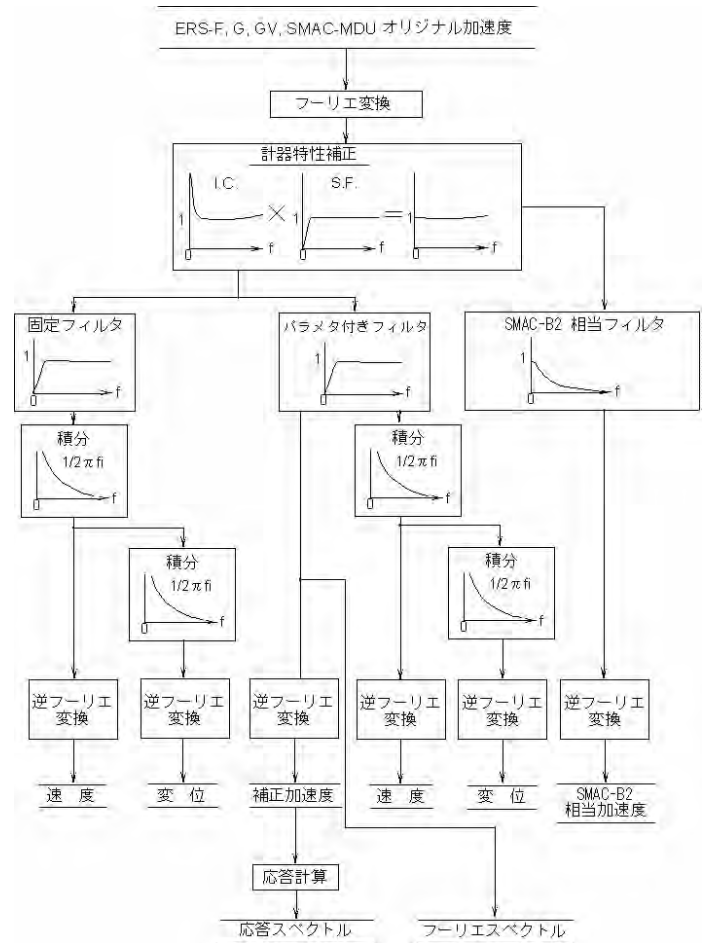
ERS-F, G, GV, SMAC-MDU オリジナル加速度

フーリエ変換

計器特性補正

I.C.

1

0

f

×

S.F.

1

0

f

=

1

0

f

固定フィルタ

1

0

f

パラメタ付きフィルタ

1

0

f

SMAC-B2 相当フィルタ

1

0

f

積分

$1/2\pi fi$

0

f

積分

$1/2\pi fi$

0

f

積分

$1/2\pi fi$

0

f

積分

$1/2\pi fi$

0

f

逆フーリエ変換

逆フーリエ変換

逆フーリエ変換

逆フーリエ変換

逆フーリエ変換

逆フーリエ変換

速 度

変 位

補正加速度

速 度

変 位

SMAC-B2 相当加速度

応答計算

応答スペクトル

フーリエスペクトル